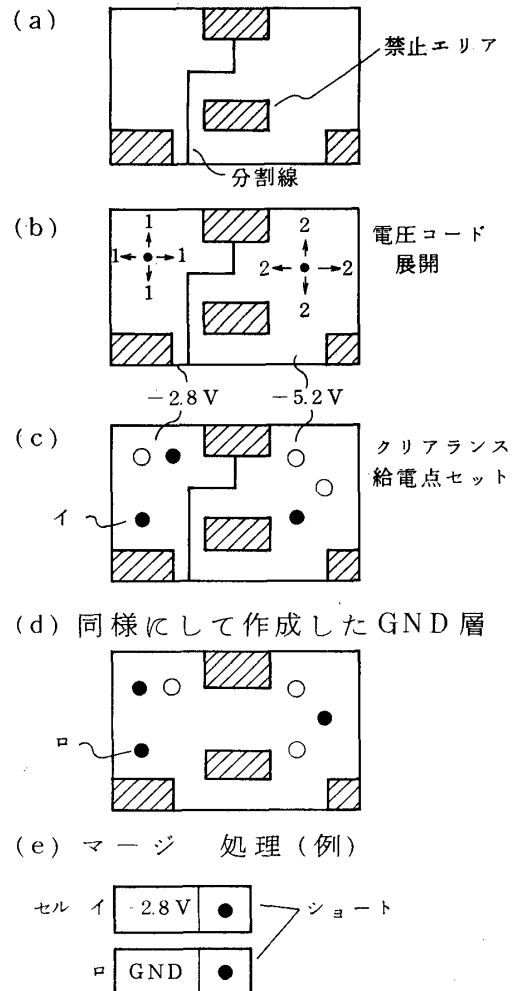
(a)

禁止エリア

分割線

(b)

1
1
1
1

2
2
2
2

電圧コード
展開

−2.8 V
−5.2 V

(c)

クリアランス
給電点セット

イ

(d) 同様にして作成したGND層

ロ

(e) マージ 処理(例)

セル イ 2.8 V

ロ GND

ショート